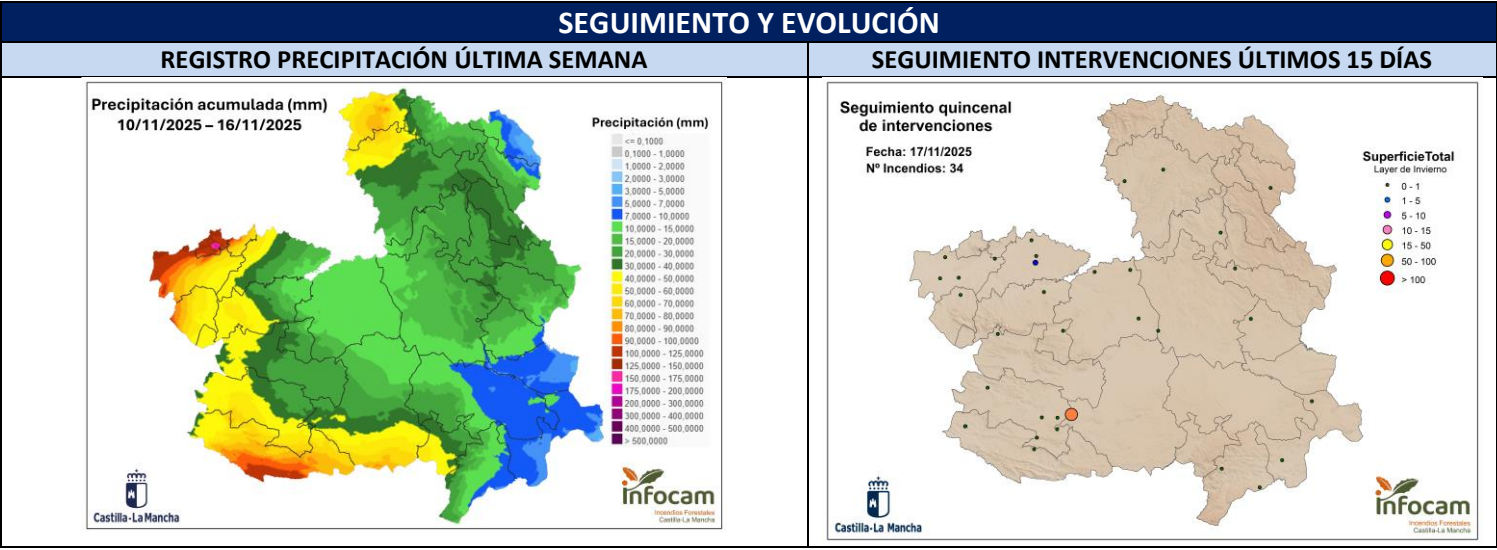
SEGUIMIENTO Y EVOLUCIÓN

REGISTRO PRECIPITACIÓN ÚLTIMA SEMANA

Precipitación acumulada (mm)
10/11/2025 – 16/11/2025

Precipitación (mm)
<= 0,1000
0,1000 - 1,0000
1,0000 - 2,0000
2,0000 - 3,0000
3,0000 - 5,0000
5,0000 - 7,0000
7,0000 - 10,0000
10,0000 - 15,0000
15,0000 - 20,0000
20,0000 - 30,0000
30,0000 - 40,0000
40,0000 - 50,0000
50,0000 - 60,0000
60,0000 - 70,0000
70,0000 - 80,0000
80,0000 - 90,0000
90,0000 - 100,0000
100,0000 - 125,0000
125,0000 - 150,0000
150,0000 - 175,0000
175,0000 - 200,0000
200,0000 - 300,0000
300,0000 - 400,0000
400,0000 - 500,0000
> 500,0000

Castilla-La Mancha

infocam
Incendios Forestales
Castilla-La Mancha

SEGUIMIENTO INTERVENCIONES ÚLTIMOS 15 DÍAS

Seguimiento quincenal de intervenciones

Fecha: 17/11/2025
Nº Incendios: 34

SuperficieTotal
Layer de Invierno
0 - 1
1 - 5
5 - 10
10 - 15
15 - 50
50 - 100
> 100

Castilla-La Mancha

infocam
Incendios Forestales
Castilla-La Mancha